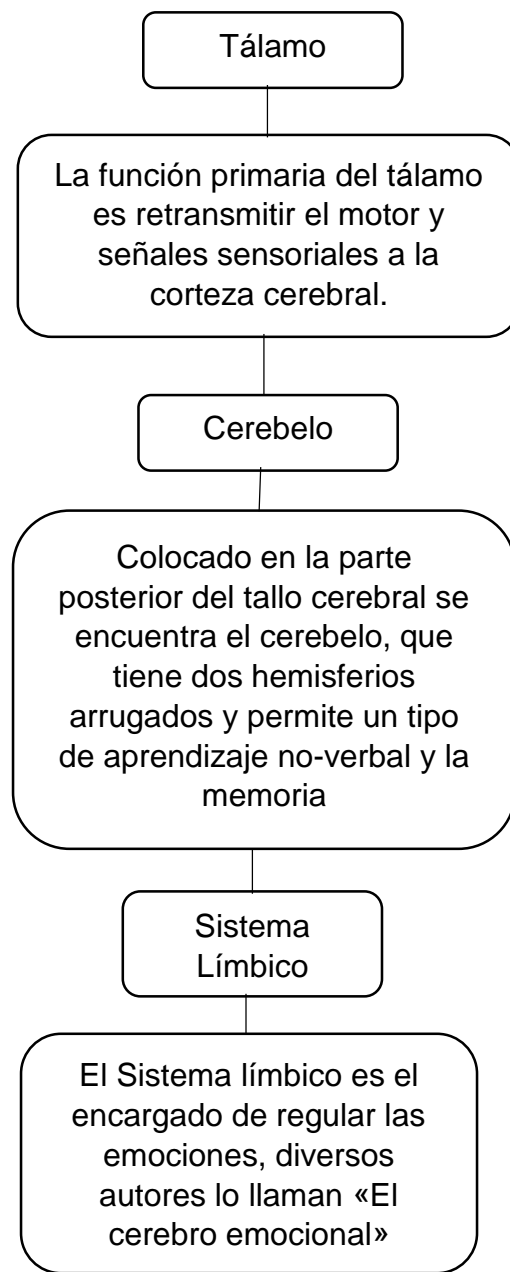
Tálamo

La función primaria del tálamo es retransmitir el motor y señales sensoriales a la corteza cerebral.

Cerebelo

Colocado en la parte posterior del tallo cerebral se encuentra el cerebelo, que tiene dos hemisferios arrugados y permite un tipo de aprendizaje no-verbal y la memoria

Sistema Límbico

El Sistema límbico es el encargado de regular las emociones, diversos autores lo llaman «El cerebro emocional»